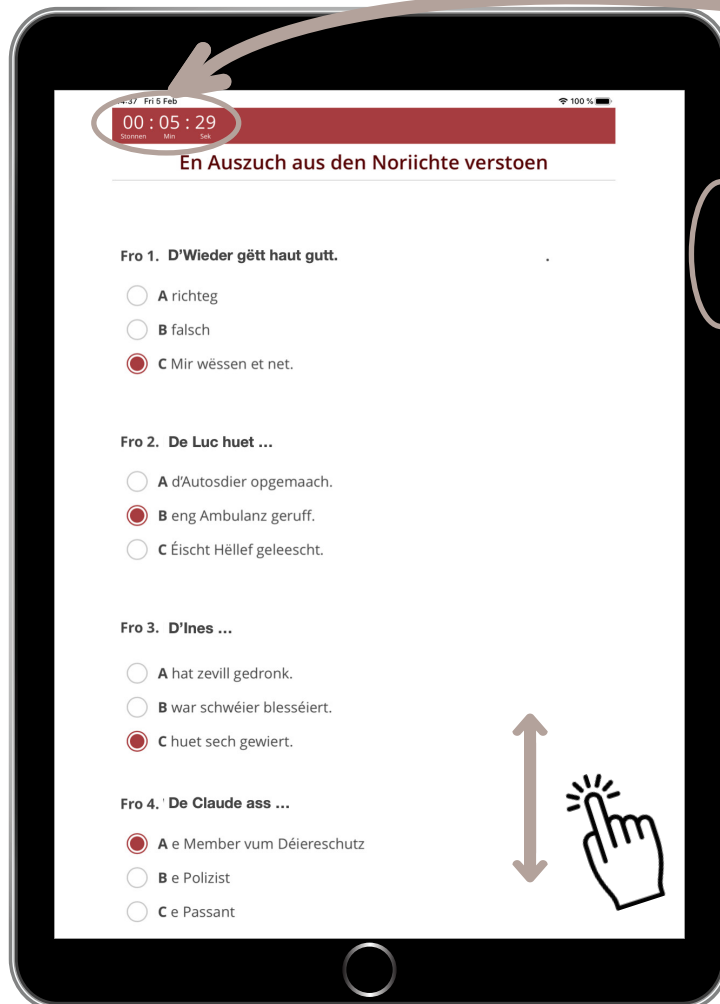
14:37 Fri 5 Feb
100 %

00 : 05 : 29
Stonnen Min Sek

En Auszuch aus den Noriichte verstoen

Fro 1. D'Wieder gëtt haut gutt.

A richteg
B falsch
C Mir wëssen et net.

Fro 2. De Luc huet ...

A d'Autosdier opgemaach.
B eng Ambulanz geruff.
C Éischt Hëllef geleescht.

Fro 3. D'Ines ...

A hat zevill gedronk.
B war schwéier blesséiert.
C huet sech gewiert.

Fro 4. De Claude ass ...

A e Member vum Déiereschutz
B e Polizist
C e Passant